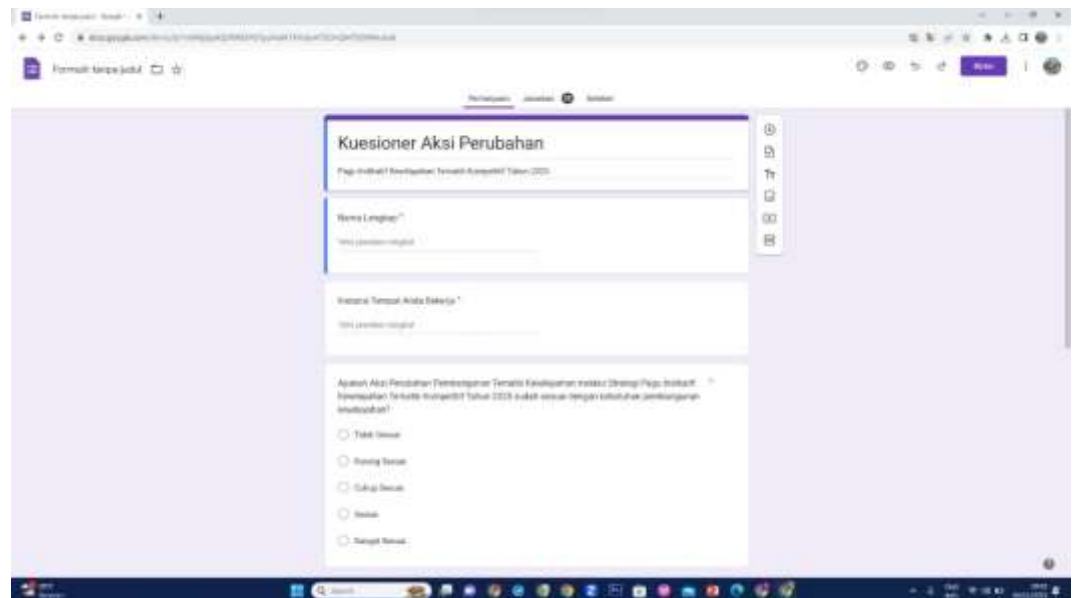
Formulir tanpa judul

Pertanyaan Jawaban Setelan

Kirim

Kuesioner Aksi Perubahan

Pagu Indikatif Kewilayahan Tematik Kompetitif Tahun 2025

Nama Lengkap *

Teks jawaban singkat

Instansi Tempat Anda Bekerja *

Teks jawaban singkat

Apakah Aksi Perubahan Pembangunan Tematik Kewilayahan melalui Strategi Pagu Indikatif Kewilayahan Tematik Kompetitif Tahun 2025 sudah sesuai dengan kebutuhan pembangunan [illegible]? *

Tidak Sesuai

Kurang Sesuai

Cukup Sesuai

Sesuai

Sangat Sesuai